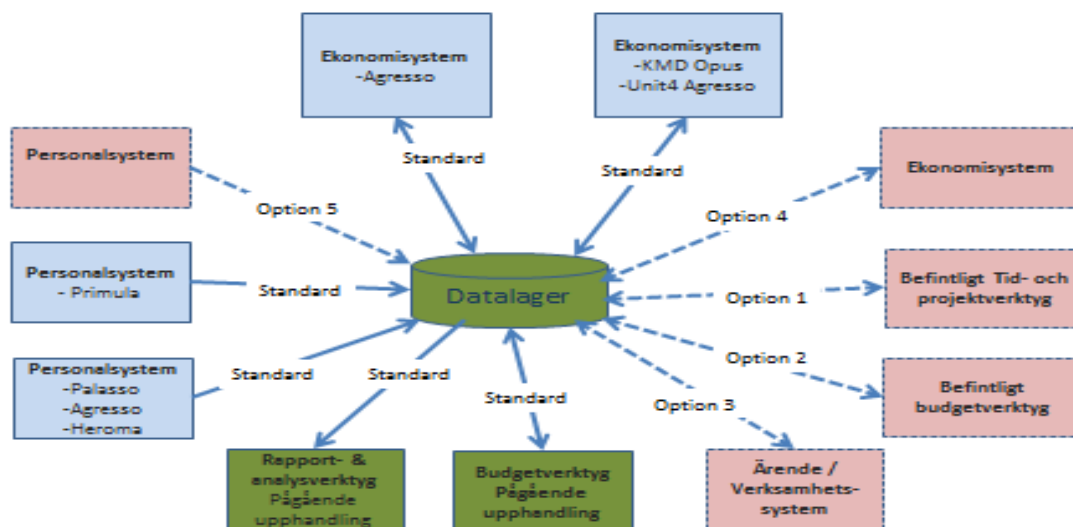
Ekonomisystem
-Agresso

Ekonomisystem
-KMD Opus
-Unit4 Agresso

Personalsystem

Standard

Standard

Ekonomisystem

Option 5

Option 4

Personalsystem
- Primula

Standard

Datalager

Option 1

Befintligt Tid- och projektverktyg

Option 2

Personalsystem
-Palasso
-Agresso
-Heroma

Standard

Standard

Standard

Option 3

Befintligt budgetverktyg

Rapport- & analysverktyg
Pågående upphandling

Budgetverktyg
Pågående upphandling

Ärende / Verksamhets-system